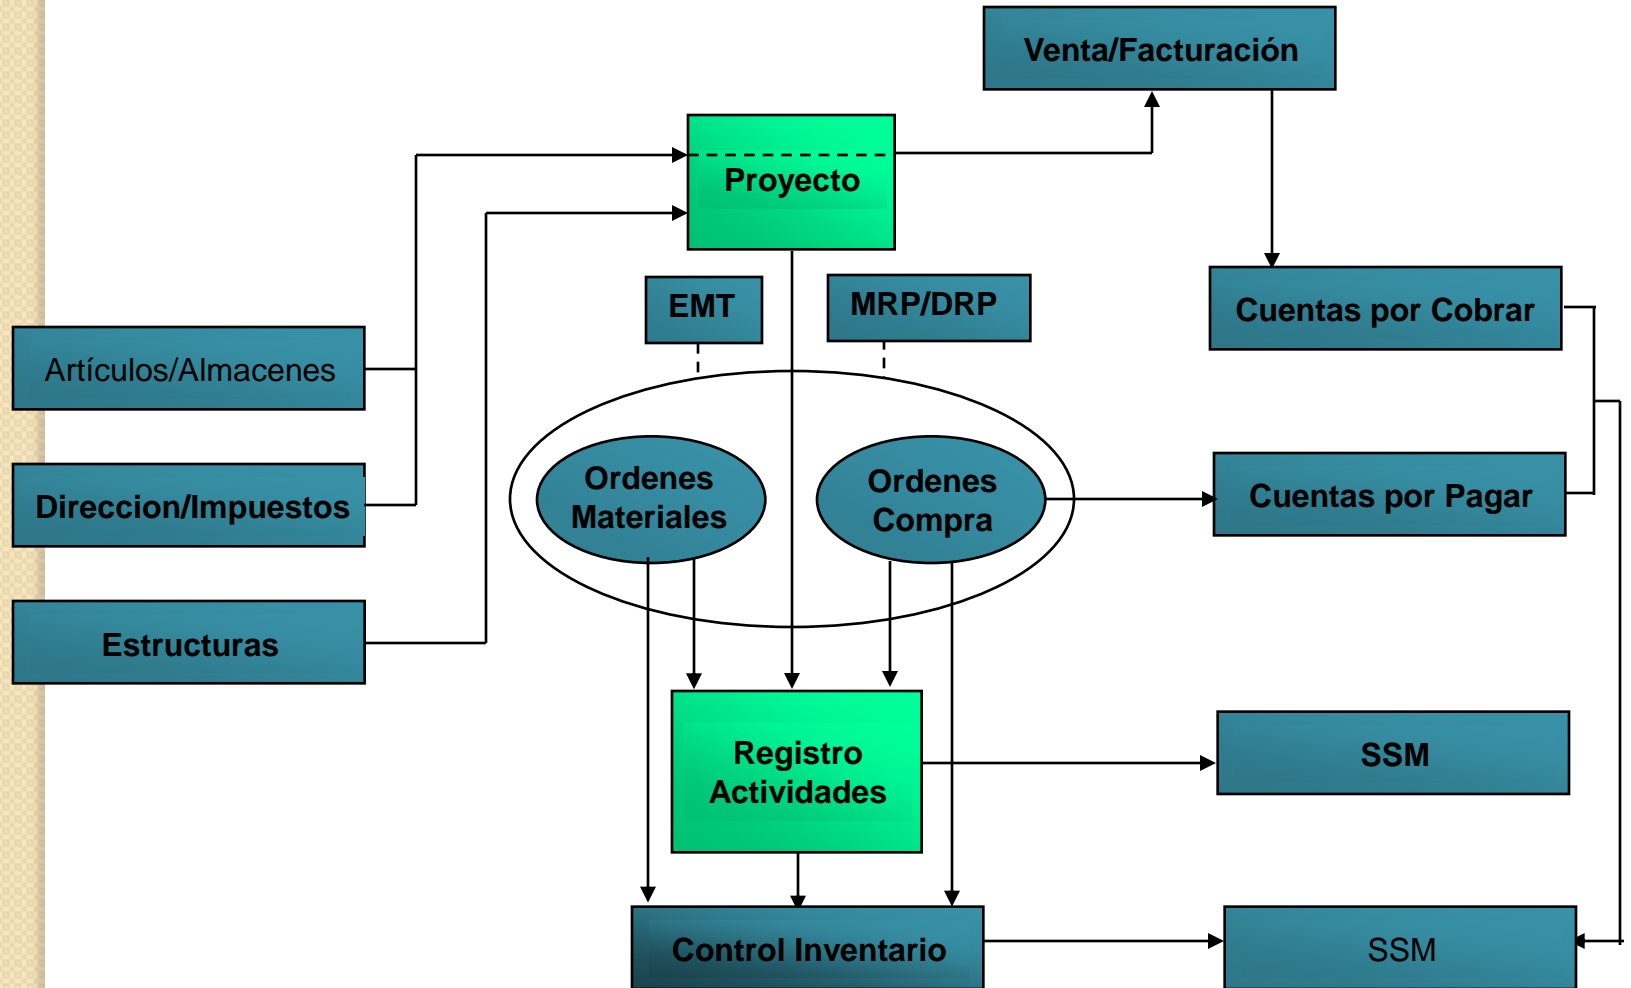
Venta/Facturación

Proyecto

EMT

MRP/DRP

Cuentas por Cobrar

Artículos/Almacenes

Direccion/Impuestos

Estructuras

Ordenes Materiales

Ordenes Compra

Cuentas por Pagar

Registro Actividades

SSM

Control Inventario

SSM